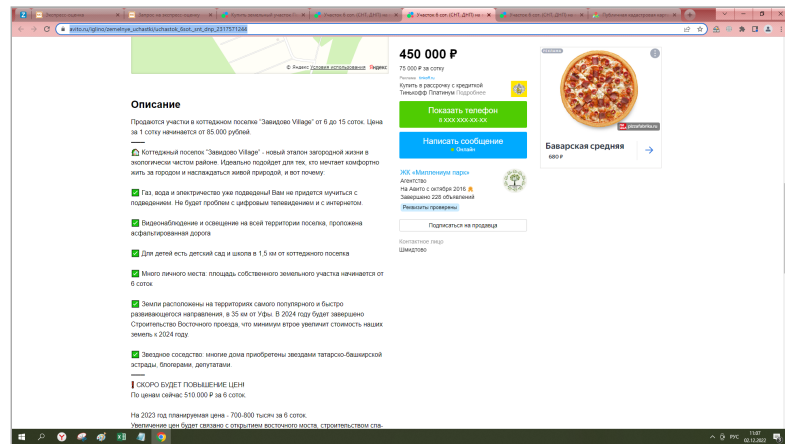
Входящие - Яндекс
Запрос на экспресс-оценку
Купить земельный участок 6
Участок 6 сот. (СНТ, ДНП) на
Участок 6 сот. (СНТ, ДНП) на
Участок 6 сот. (СНТ, ДНП) на
Публичная кадастровая карт

avito.ru/iglino/zemelnye_uchastki/uchastok_6sot._snt_dnp_2317571246

© Яндекс Условия использования Яндекс

Описание

Продаются участки в коттеджном поселке "Завидово Village" от 6 до 15 соток. Цена за 1 сотку начинается от 85.000 рублей.

Коттеджный поселок "Завидово Village" - новый эталон загородной жизни в экологически чистом районе. Идеально подойдет для тех, кто мечтает комфортно жить за городом и наслаждаться живой природой, и вот почему:

Газ, вода и электричество уже подведены! Вам не придется мучиться с подведением. Не будет проблем с цифровым телевидением и с интернетом.

Видеонаблюдение и освещение на всей территории поселка, проложена асфальтированная дорога

Для детей есть детский сад и школа в 1.5 км от коттеджного поселка

Много личного места: площадь собственного земельного участка начинается от 6 соток.

Земли расположены на территориях самого популярного и быстро развивающегося направления, в 35 км от Уфы. В 2024 году будет завершено Строительство Восточного проезда, что минимум втрое увеличит стоимость наших земель к 2024 году.

Звездное соседство: многие дома приобретены звездами татарско-башкирской эстрады, блогерами, депутатами.

СКОРО БУДЕТ ПОВЫШЕНИЕ ЦЕН!
По ценам сейчас 510.000 ₽ за 6 соток.

На 2023 год планируемая цена - 700-800 тысяч за 6 соток.
Увеличение цен будет связано с открытием восточного моста, строительством спа-

450 000 ₽
75 000 ₽ за сотку
Реклама
Купить в рассрочку с кредиткой Тинькофф Платинум Подробнее

Показать телефон
8 XXX XXX-XX-XX

Написать сообщение
Онлайн

ЖК «Миллениум парк»
Агентство
На Авито с октября 2016
Завершено 226 объявлений
Реквизиты проверены

Подписаться на продавца

Контактное лицо
Шамдатово

pizzafabrika.ru
Баварская средняя
680 ₽

РУС 11:07 02.12.2022